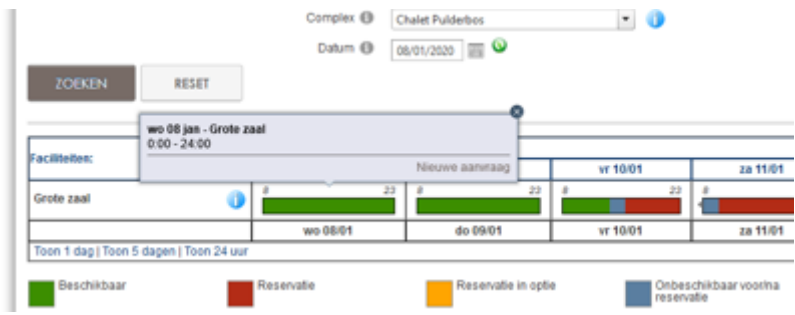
Complex
Chalet Pulderbos
Datum
08/01/2020
ZOEKEN
RESET
wo 08 jan - Grote zaal
0:00 - 24:00
Nieuwe aanvraag
Faciliteiten:
vr 10/01
za 11/01
Grote zaal
8
23
8
23
8
23
8
wo 08/01
do 09/01
vr 10/01
za 11/01
Toon 1 dag | Toon 5 dagen | Toon 24 uur
Beschikbaar
Reservatie
Reservatie in optie
Onbeschikbaar voor/na reservatie